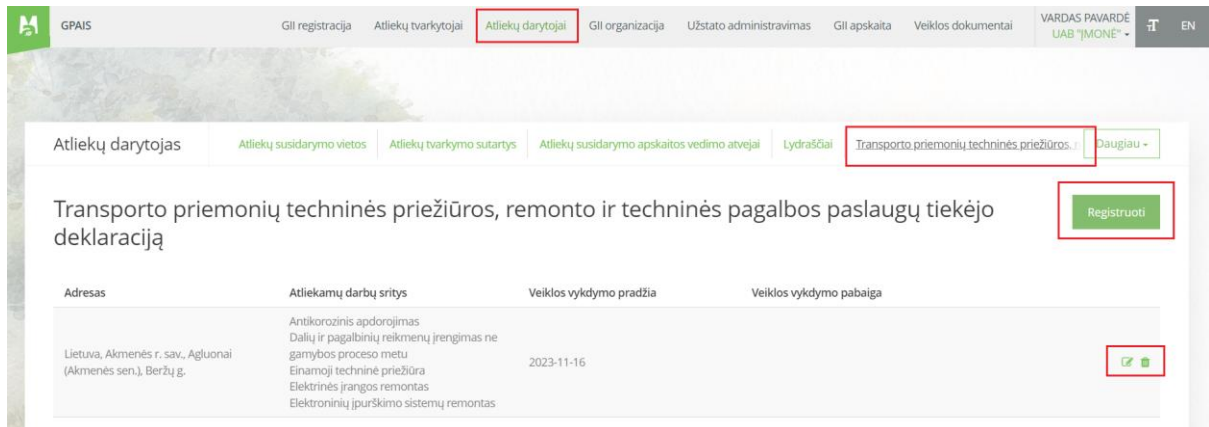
GPAIS GII registracija Atliekų tvarkytojai Atliekų darytojai GII organizacija Užstato administravimas GII apskaita Veiklos dokumentai VARDAS PAVARDĖ UAB "ĮMONĖ" EN

Atliekų darytojas Atliekų susidarymo vietos Atliekų tvarkymo sutartys Atliekų susidarymo apskaitos vedimo atvejai Lydraščiai Transporto priemonių techninės priežiūros, r Daugiau

Transporto priemonių techninės priežiūros, remonto ir techninės pagalbos paslaugų tiekėjo deklaraciją

Registruoti

| Adresas | Atliekamų darbų sritys | Veiklos vykdymo pradžia | Veiklos vykdymo pabaiga |
|---|---|---|---|
| Lietuva, Akmenės r. sav., Agluonai (Akmenės sen.), Beržų g. | Antikorozinis apdorojimas Dalių ir pagalbinių reikmenų įrengimas ne gamybos proceso metu Einamoji techninė priežiūra Elektrinės įrangos remontas Elektroninių įpurškimo sistemų remontas | 2023-11-16 | |